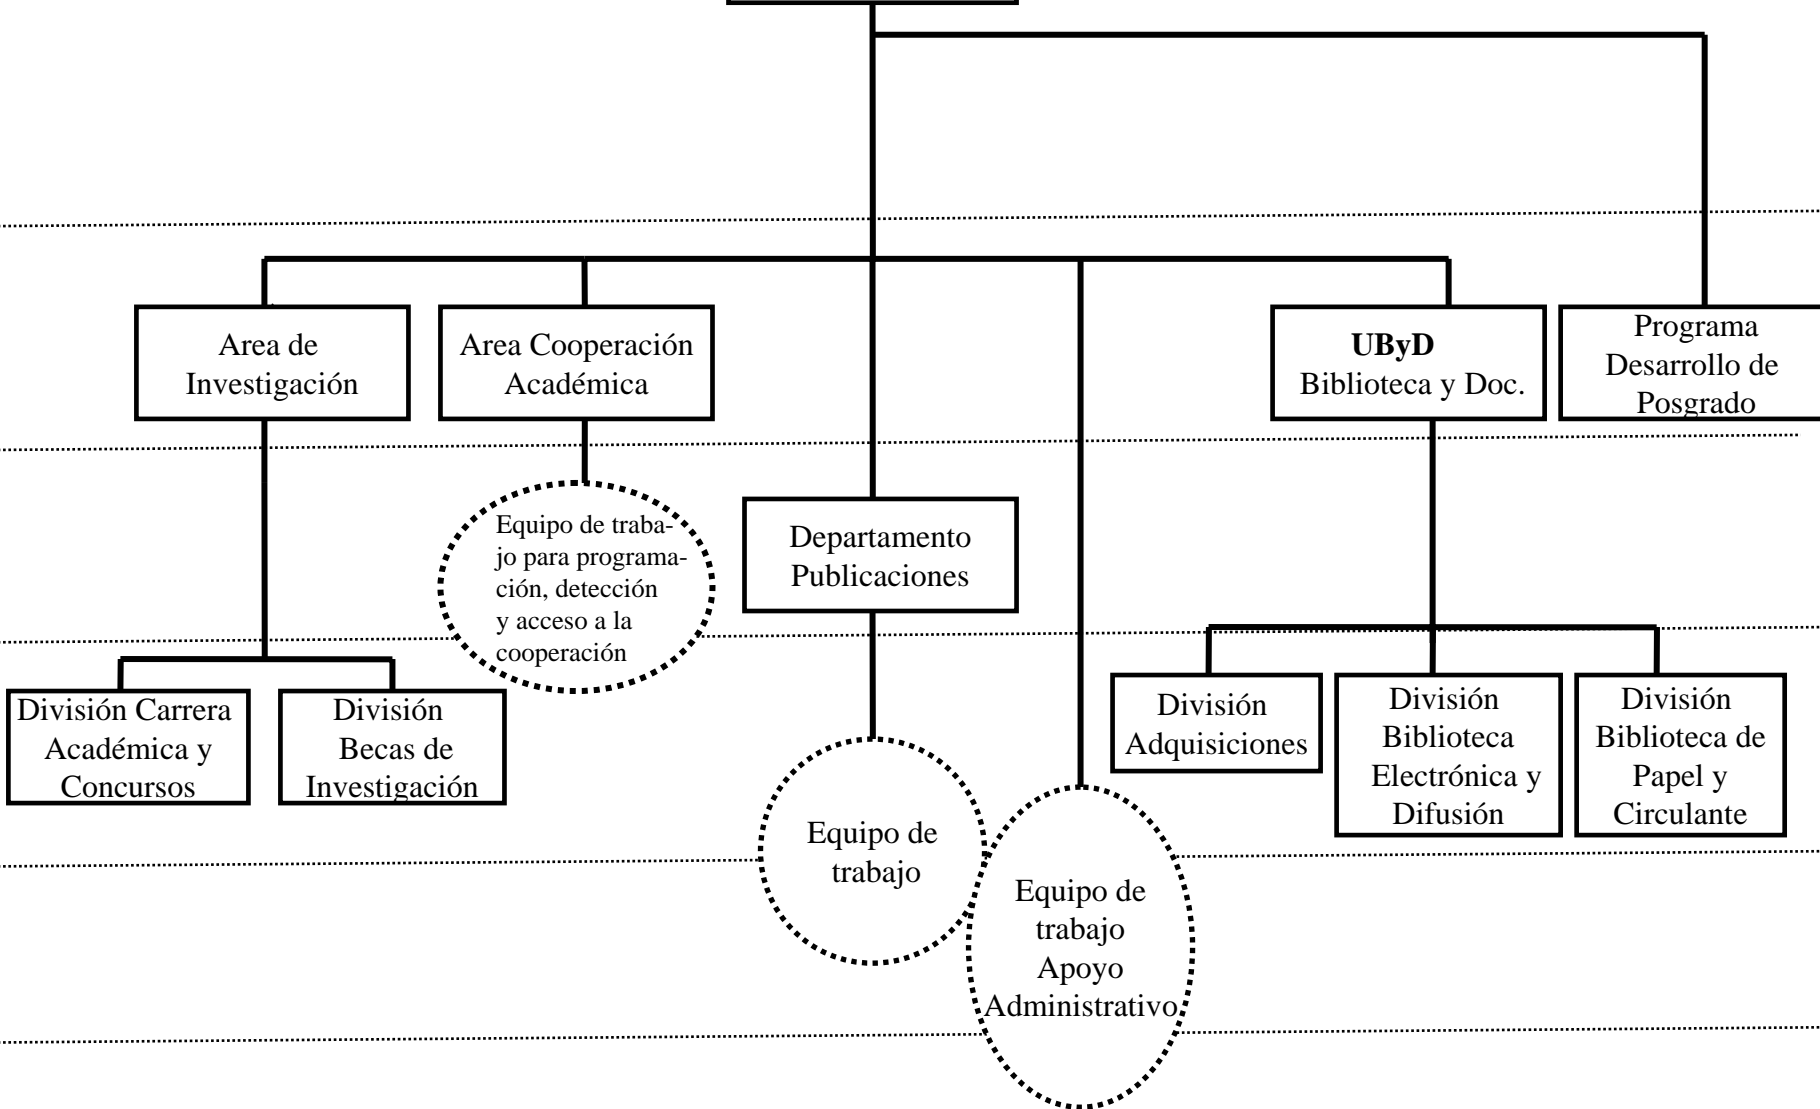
Area de Investigación

Area Cooperación Académica

UByD
Biblioteca y Doc.

Programa Desarrollo de Posgrado

Equipo de trabajo para programación, detección y acceso a la cooperación

Departamento Publicaciones

División Carrera Académica y Concursos

División Becas de Investigación

División Adquisiciones

División Biblioteca Electrónica y Difusión

División Biblioteca de Papel y Circulante

Equipo de trabajo

Equipo de trabajo Apoyo Administrativo